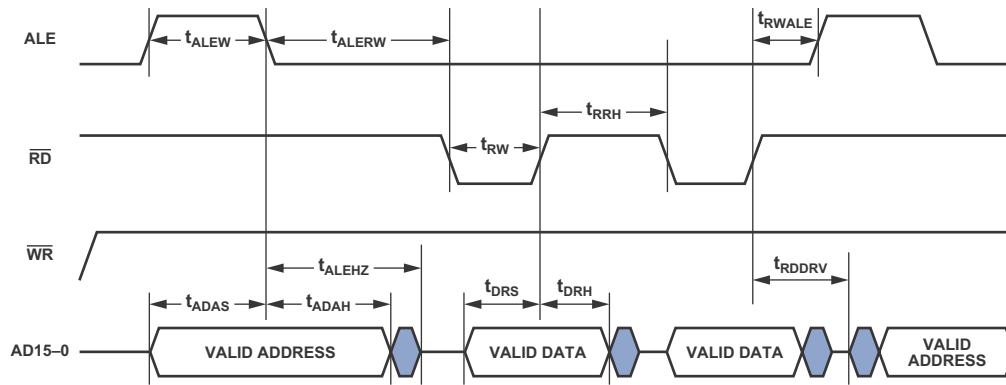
ALE

$t_{ALEW}$

$t_{ALERW}$

$t_{RWALE}$

$t_{RRH}$

$\overline{RD}$

$t_{RW}$

$\overline{WR}$

$t_{ALEHZ}$

$t_{RDDRV}$

$t_{ADAS}$

$t_{ADAH}$

$t_{DRS}$

$t_{DRH}$

AD15–0

VALID ADDRESS

VALID DATA

VALID DATA

VALID ADDRESS